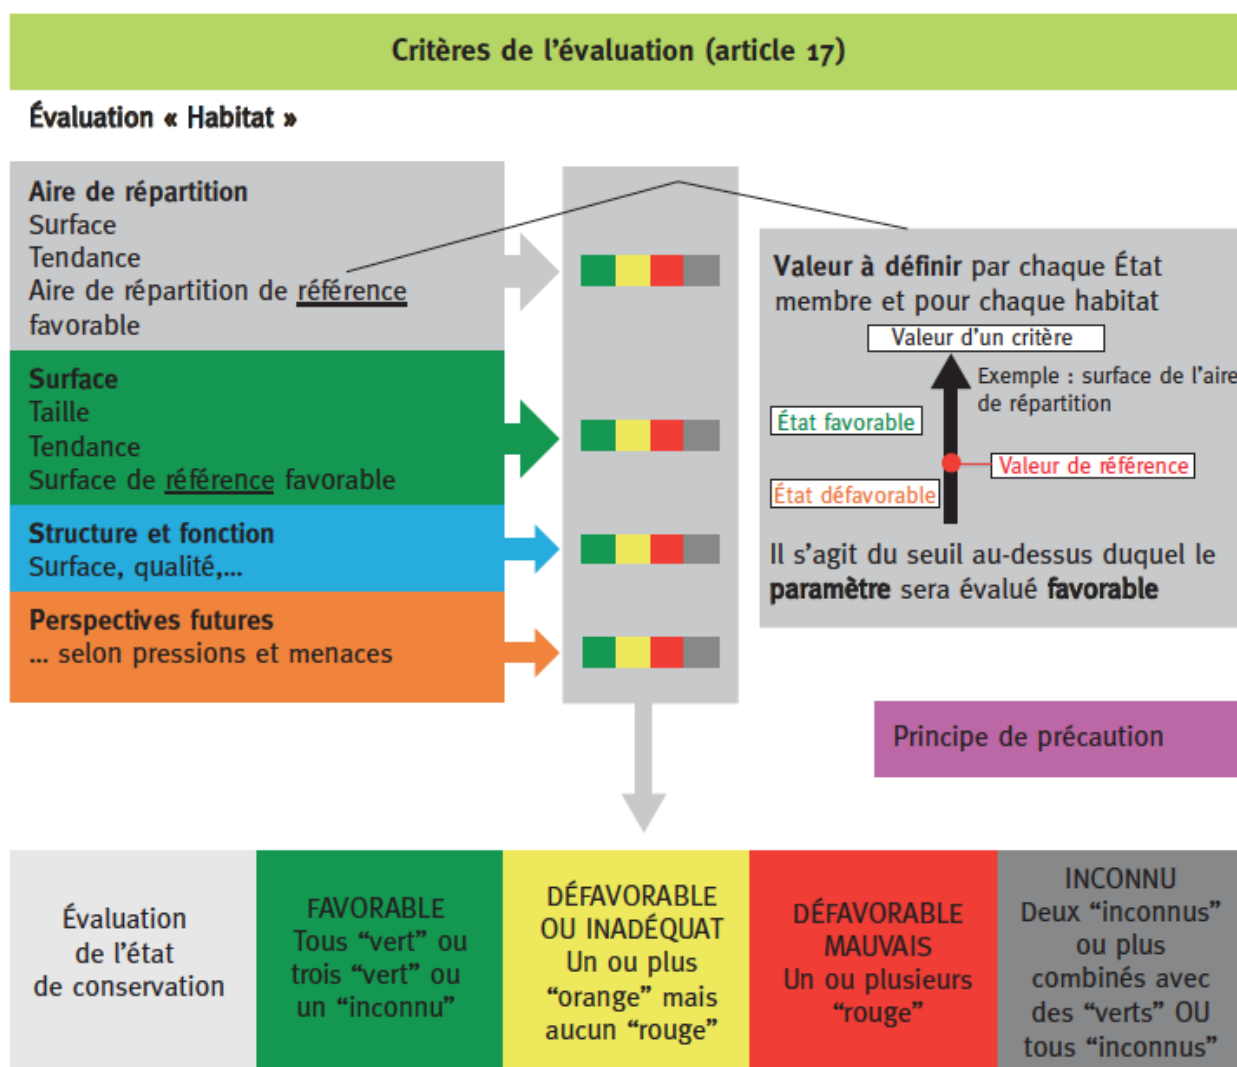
Critères de l'évaluation (article 17)

Évaluation « Habitat »

Aire de répartition
Surface
Tendance
Aire de répartition de référence favorable

Surface
Taille
Tendance
Surface de référence favorable

Structure et fonction
Surface, qualité,...

Perspectives futures
... selon pressions et menaces

Valeur à définir par chaque État membre et pour chaque habitat

Valeur d'un critère

Exemple : surface de l'aire de répartition

État favorable

État défavorable

Valeur de référence

Il s'agit du seuil au-dessus duquel le paramètre sera évalué favorable

Principe de précaution

| Évaluation de l'état de conservation | FAVORABLE Tous "vert" ou trois "vert" ou un "inconnu" | DÉFAVORABLE OU INADÉQUAT Un ou plus "orange" mais aucun "rouge" | DÉFAVORABLE MAUVAIS Un ou plusieurs "rouge" | INCONNU Deux "inconnus" ou plus combinés avec des "verts" OU tous "inconnus" |
|---|---|---|---|---|